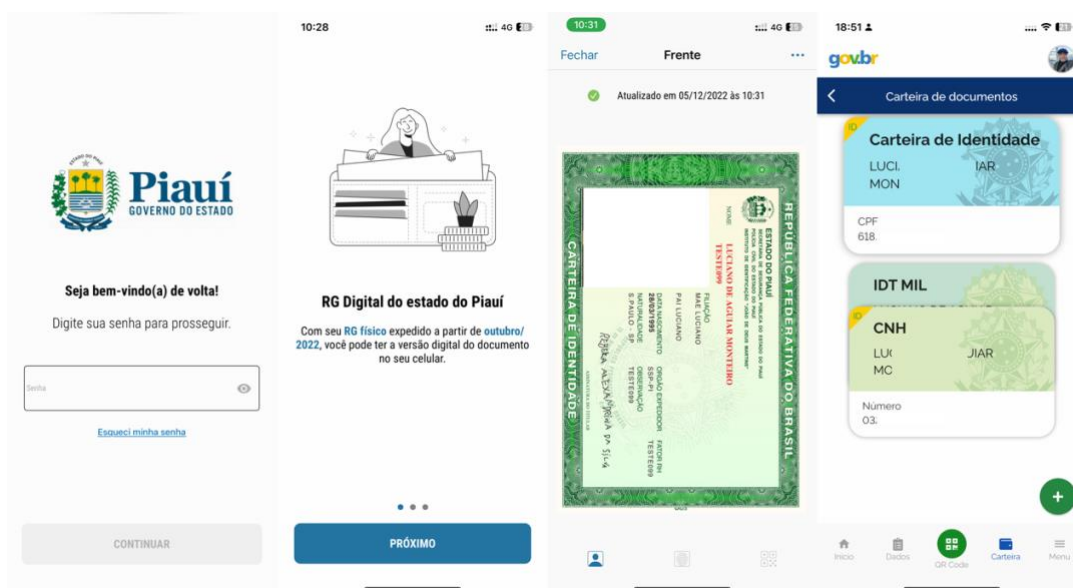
ESTADO DO PIAUÍ

Piauí
GOVERNO DO ESTADO

Seja bem-vindo(a) de volta!

Digite sua senha para prosseguir.

Senha

Esqueci minha senha

CONTINUAR

10:28

4G

RG Digital do estado do Piauí

Com seu RG físico expedido a partir de outubro/ 2022, você pode ter a versão digital do documento no seu celular.

PRÓXIMO

10:31

4G

Fechar

Frente

...

Atualizado em 05/12/2022 às 10:31

REPÚBLICA FEDERATIVA DO BRASIL

CARTEIRA DE IDENTIDADE

ESTADO DO PIAUÍ

NOME

LUCIANO DE AGUIAR MONTEIRO

TESTE09

FILIAÇÃO

MAE LUCIANO

PAI LUCIANO

DATA NASCIMENTO

28/03/1995

NATURALIDADE

S.PAULO SP

ÓRGÃO EXPEDIDOR

SSP-PI

OBSERVAÇÃO

TESTE009

FATOR RH

TESTE09

18:51

gov.br

Carteira de documentos

ID

Carteira de Identidade

LUCI. IAR

MON

CPF

618.

IDT MIL

ID

CNH

LUC JIAR

MC

Número

03.

+

Início

Dados

QR Code

Carteira

Menu